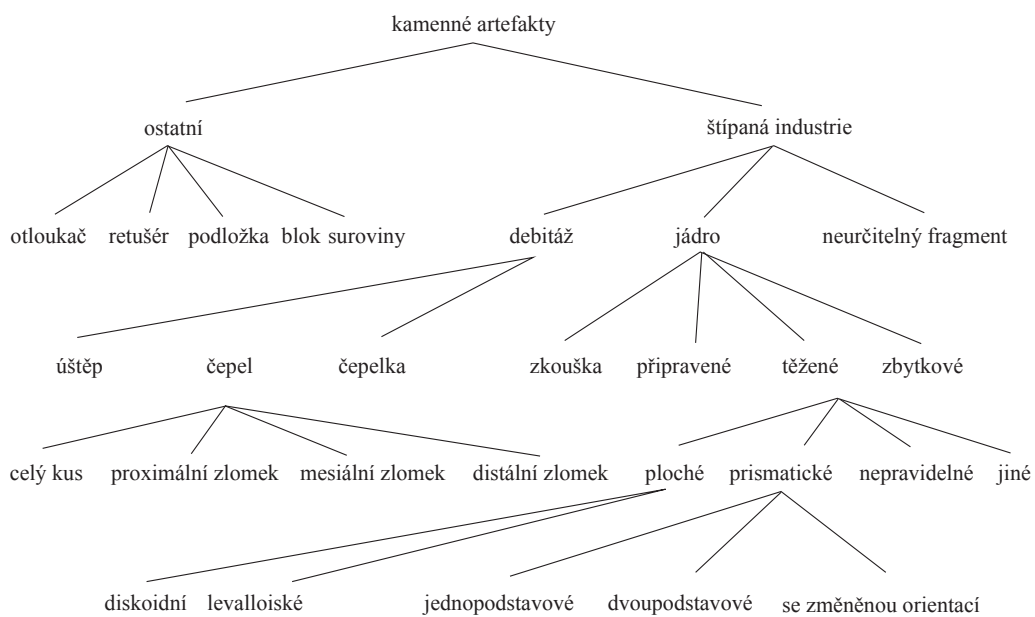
kamenné artefakty

ostatní

štípaná industrie

otloukač retušér podložka blok suroviny

debitáž jádro neurčitelný fragment

úštěp čepel čepelka

zkouška připravené těžené zbytkové

celý kus proximální zlomek mesiální zlomek distální zlomek

ploché prismatické nepravidelné jiné

diskoidní levalloiské jednopodstavové dvoupodstavové se změněnou orientací